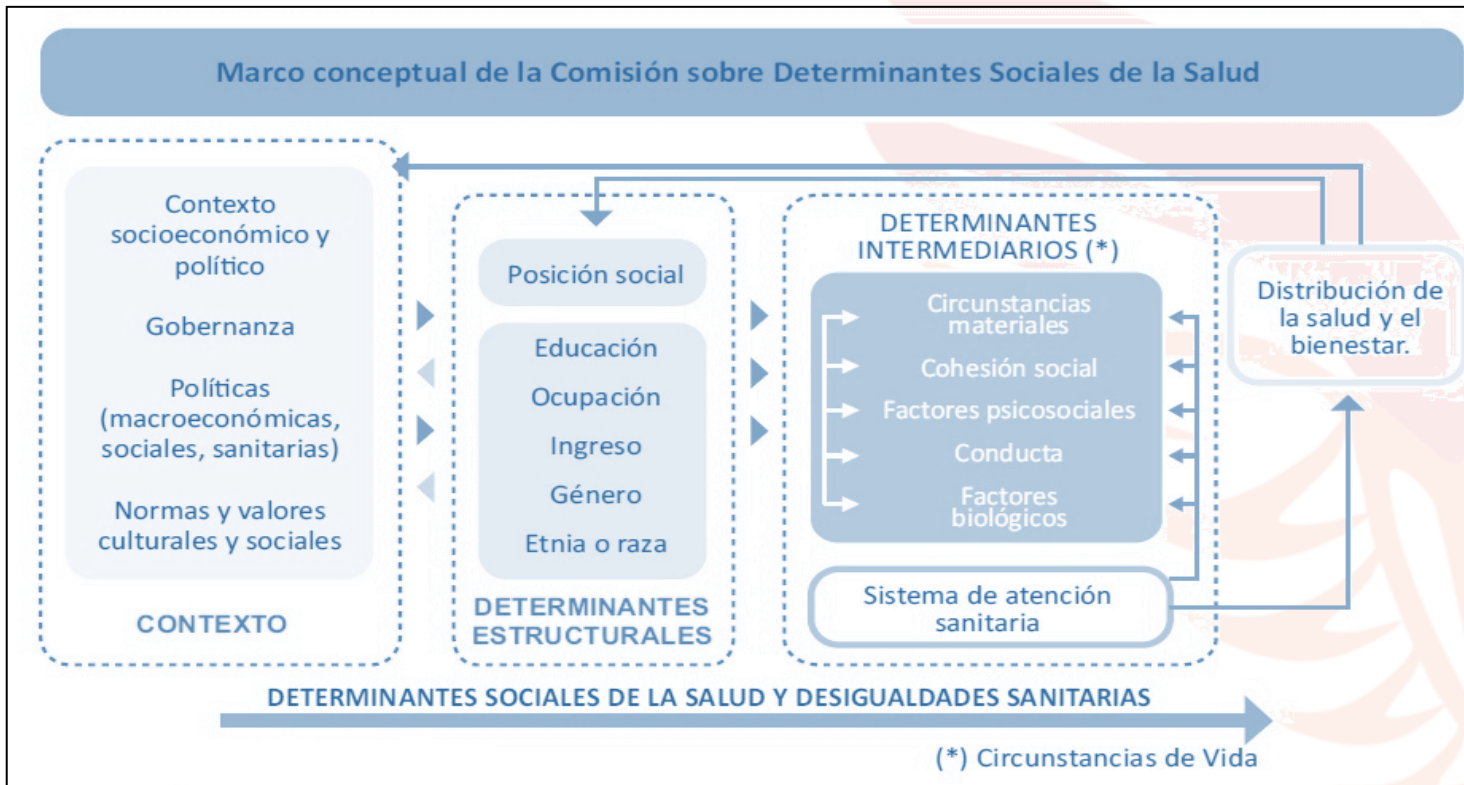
Marco conceptual de la Comisión sobre Determinantes Sociales de la Salud

Contexto socioeconómico y político

Gobernanza

Políticas (macroeconómicas, sociales, sanitarias)

Normas y valores culturales y sociales

CONTEXTO

Posición social

Educación

Ocupación

Ingreso

Género

Etnia o raza

DETERMINANTES ESTRUCTURALES

DETERMINANTES INTERMEDIARIOS (*)

Circunstancias materiales

Cohesión social

Factores psicosociales

Conducta

Factores biológicos

Sistema de atención sanitaria

Distribución de la salud y el bienestar.

DETERMINANTES SOCIALES DE LA SALUD Y DESIGUALDADES SANITARIAS

(*) Circunstancias de Vida